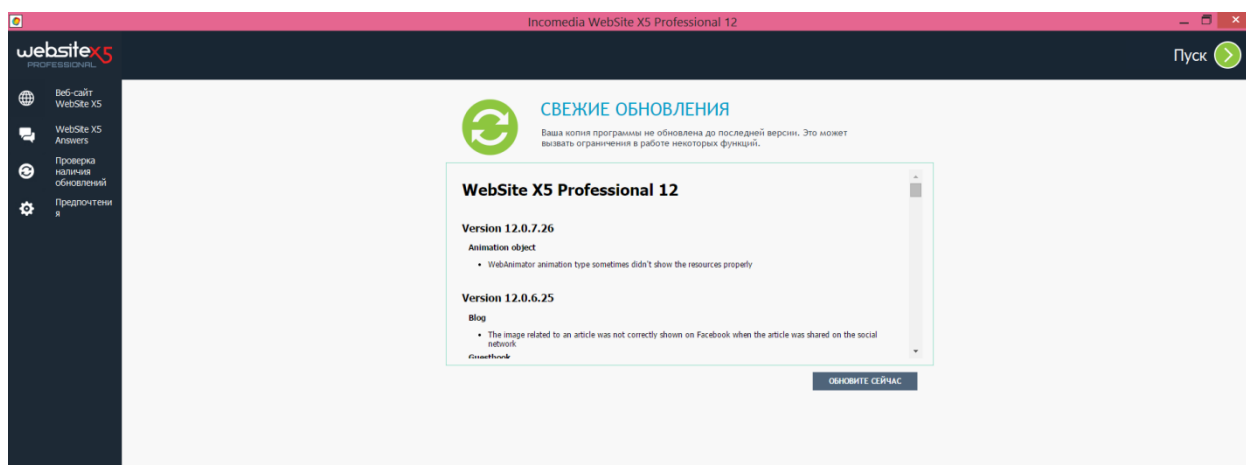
Incomedia WebSite X5 Professional 12

websiteX5
PROFESSIONAL

Пуск

Веб-сайт WebSite X5

WebSite X5 Answers

Проверка наличия обновлений

Предпочтения

СВЕЖИЕ ОБНОВЛЕНИЯ

Ваша копия программы не обновлена до последней версии. Это может вызвать ограничения в работе некоторых функций.

WebSite X5 Professional 12

Version 12.0.7.26

Animation object

• WebAnimator animation type sometimes didn't show the resources properly

Version 12.0.6.25

Blog

• The image related to an article was not correctly shown on Facebook when the article was shared on the social network

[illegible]

ОБНОВИТЕ СЕЙЧАС